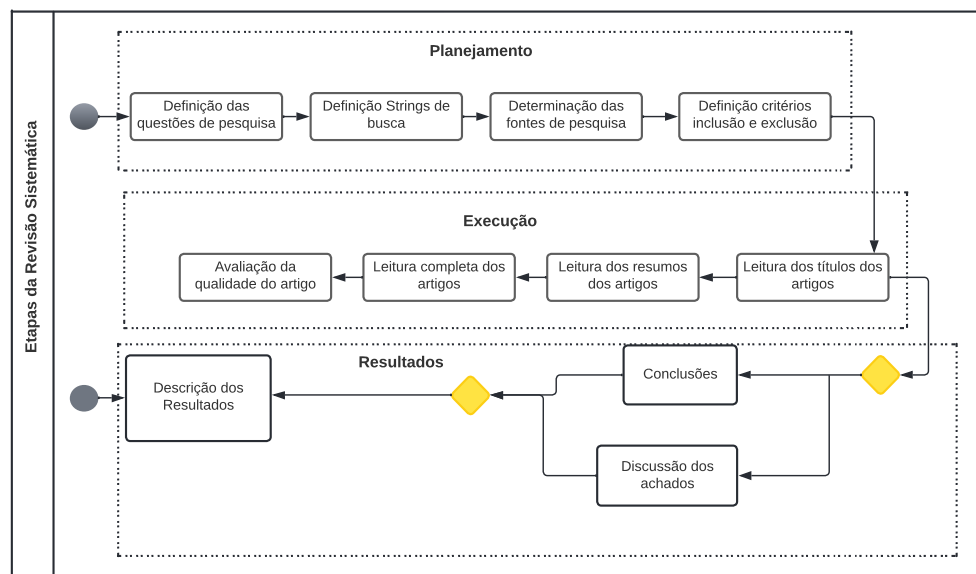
Etapas da Revisão Sistemática

Planejamento

Definição das questões de pesquisa

Definição Strings de busca

Determinação das fontes de pesquisa

Definição critérios inclusão e exclusão

Execução

Leitura dos títulos dos artigos

Leitura dos resumos dos artigos

Leitura completa dos artigos

Avaliação da qualidade do artigo

Resultados

Conclusões

Discussão dos achados

Descrição dos Resultados